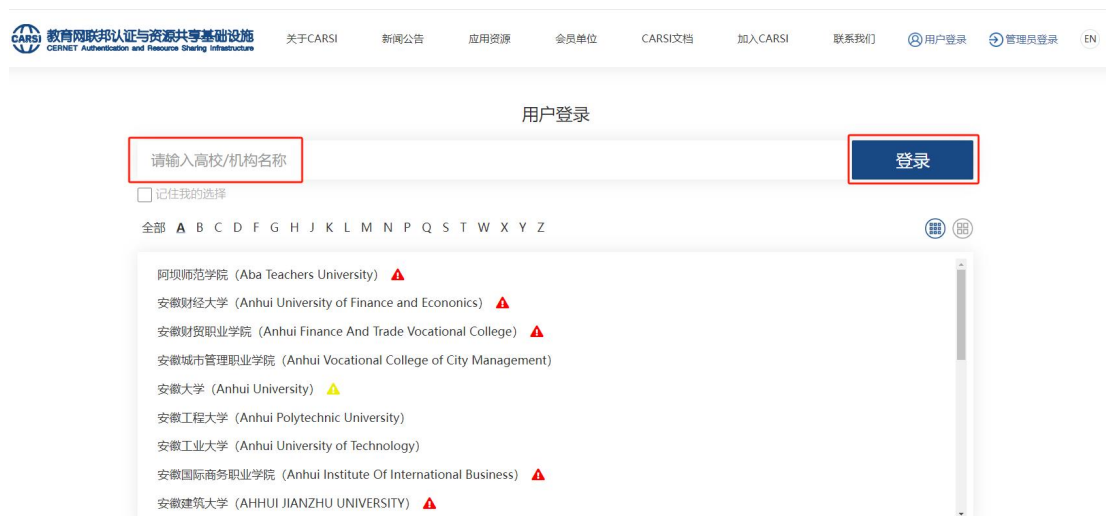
CARSI 教育网联邦认证与资源共享基础设施
CERNET Authentication and Resource Sharing Infrastructure

关于CARSI 新闻公告 应用资源 会员单位 CARSI文档 加入CARSI 联系我们 用户登录 管理员登录 EN

用户登录

请输入高校/机构名称

登录

记住我的选择

全部 A B C D F G H J K L M N P Q S T W X Y Z

阿坝师范学院（Aba Teachers University）
安徽财经大学（Anhui University of Finance and Econonics）
安徽财贸职业学院（Anhui Finance And Trade Vocational College）
安徽城市管理职业学院（Anhui Vocational College of City Management)
安徽大学（Anhui University）
安徽工程大学（Anhui Polytechnic University）
安徽工业大学（Anhui University of Technology）
安徽国际商务职业学院（Anhui Institute Of International Business）
安徽建筑大学（AHHUI JIANZHU UNIVERSITY）